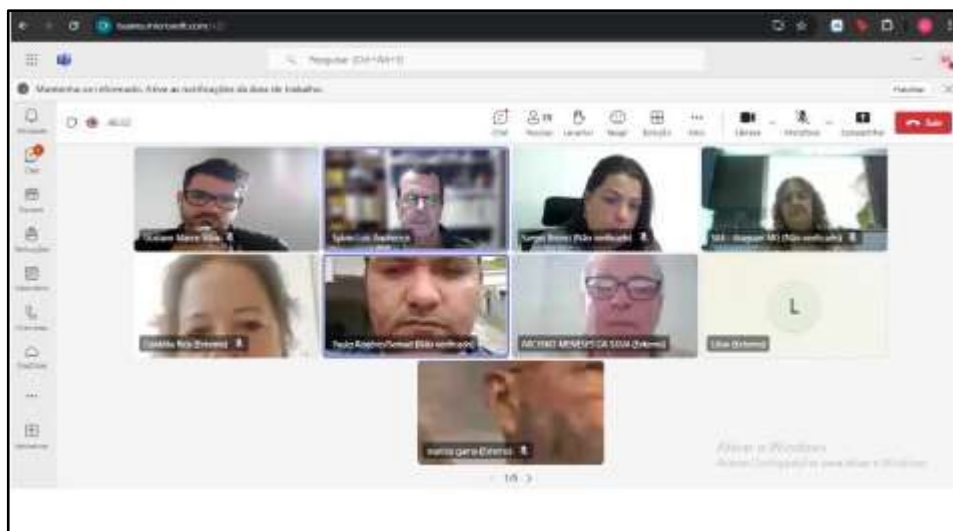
teams.microsoft.com

Pesquisar (Ctrl+Alt+E)

Mantenha-se informado. Ative as notificações da área de trabalho.

Prosseguir

Chat Pessoas Levantar Reagir Exibição Mais Câmera Microfone Compartilhar Sair

Ativar o Windows
Acesse Configurações para ativar o Windows.

Silvio Luiz Barbosa

Samuel Bravo (Não verificado)

ARCHINO MENESES DA SILVA (Externo)

Paulo Rogério Semeal (Não verificado)

Lilian (Externo)

L

1/3